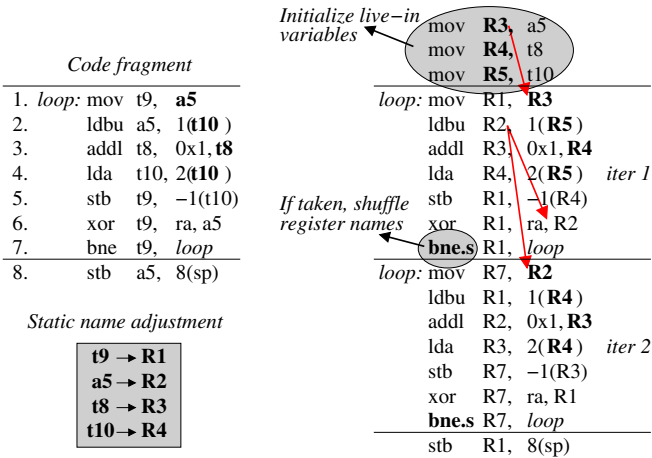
Initialize live−in variables

mov R3, a5
mov R4, t8
mov R5, t10

Code fragment

| | | | |
|---|---|---|---|
| 1. | loop: mov | t9, | a5 |
| 2. | ldbu | a5, | 1(t10) |
| 3. | addl | t8, | 0x1, t8 |
| 4. | lda | t10, | 2(t10) |
| 5. | stb | t9, | −1(t10) |
| 6. | xor | t9, | ra, a5 |
| 7. | bne | t9, | loop |
| 8. | stb | a5, | 8(sp) |

Static name adjustment

t9 → R1
a5 → R2
t8 → R3
t10 → R4

| | | | |
|---|---|---|---|
| loop: mov | R1, | R3 | |
| ldbu | R2, | 1(R5) | |
| addl | R3, | 0x1, R4 | |
| lda | R4, | 2(R5) | iter 1 |
| stb | R1, | −1(R4) | |
| xor | R1, | ra, R2 | |
| bne.s | R1, | loop | |
| loop: mov | R7, | R2 | |
| ldbu | R1, | 1(R4) | |
| addl | R2, | 0x1, R3 | |
| lda | R3, | 2(R4) | iter 2 |
| stb | R7, | −1(R3) | |
| xor | R7, | ra, R1 | |
| bne.s | R7, | loop | |
| stb | R1, | 8(sp) | |

If taken, shuffle register names